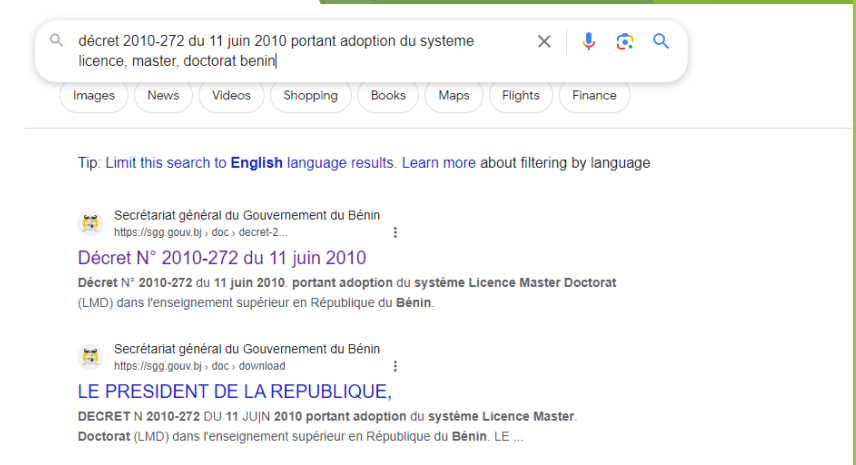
décret 2010-272 du 11 juin 2010 portant adoption du systeme licence, master, doctorat benin

Images News Videos Shopping Books Maps Flights Finance

Tip: Limit this search to English language results. Learn more about filtering by language

Secrétariat général du Gouvernement du Bénin
https://sgg.gouv.bj › doc › decret-2...

Décret N° 2010-272 du 11 juin 2010

Décret N° 2010-272 du 11 juin 2010. portant adoption du système Licence Master Doctorat (LMD) dans l'enseignement supérieur en République du Bénin.

Secrétariat général du Gouvernement du Bénin
https://sgg.gouv.bj › doc › download

LE PRESIDENT DE LA REPUBLIQUE,

DECRET N 2010-272 DU 11 JU|N 2010 portant adoption du système Licence Master. Doctorat (LMD) dans l'enseignement supérieur en République du Bénin. LE ...